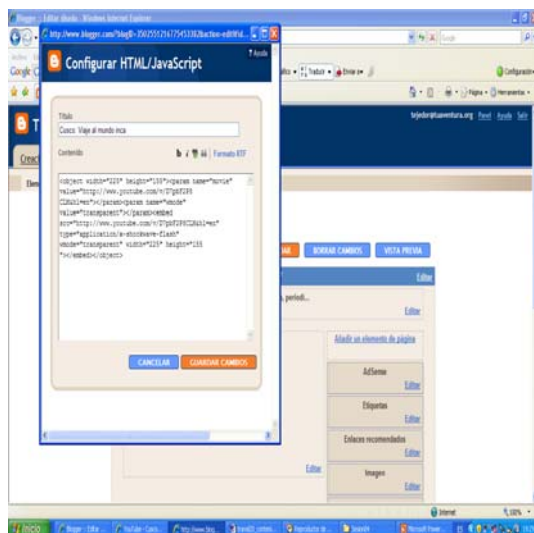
Blogger - Editar diseño - Windows Internet Explorer

http://www.blogger.com/?blogID=3502551716775453362&action=editWid...

Configurar HTML/JavaScript

? Ayuda

Título

Cusco: Viaje al mundo inca

Contenido

Formato RTF

<object width="225" height="155"><param name="movie" value="http://www.youtube.com/v/U7p8F2P5C1E&hl=en"></param><param name="wmode" value="transparent"></param><embed src="http://www.youtube.com/v/U7p8F2P5C1E&hl=en" type="application/x-shockwave-flash" wmode="transparent" width="225" height="155"></embed></object>

CANCELAR

GUARDAR CAMBIOS

Google

Traducir

Enviar a

Configuración

Página

Herramientas

tejedor@taeaventura.org Panel Ayuda Salir

BORRAR CAMBIOS

VISTA PREVIA

Editar

, periodi...

Editar

Añadir un elemento de página

AdSense

Editar

Etiquetas

Editar

Enlaces recomendados

Editar

Imagen

Editar

Editar

Internet

100%

Inicio

Blogger - Edita...

YouTube - Cusc...

http://www.blog...

travel2 conteni...

Reproductor de...

Sesión4

Microsoft Powe...